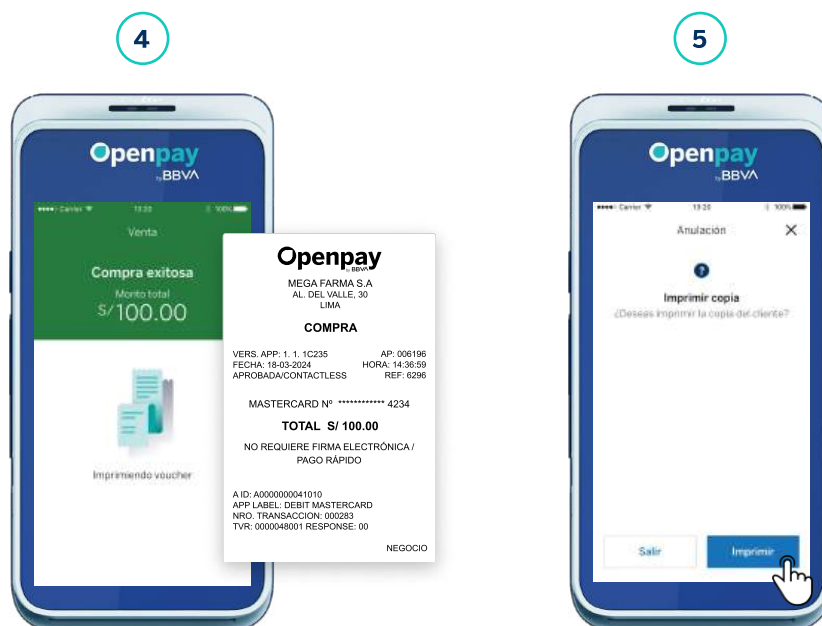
4

Openpay by BBVA

Carrier 13:20 100%

Venta

Compra exitosa

Monto total

S/100.00

Imprimiendo voucher

Openpay by BBVA

MEGA FARMA S.A
AL. DEL VALLE, 30
LIMA

COMPRA

VERS. APP: 1. 1. 1C235 AP: 006196
FECHA: 18-03-2024 HORA: 14:36:59
APROBADA/CONTACTLESS REF: 6296

MASTERCARD Nº ************ 4234

TOTAL S/ 100.00

NO REQUIERE FIRMA ELECTRÓNICA / PAGO RÁPIDO

A ID: A0000000041010
APP LABEL: DEBIT MASTERCARD
NRO. TRANSACCION: 000283
TVR: 0000048001 RESPONSE: 00

NEGOCIO

5

Openpay by BBVA

Carrier 13:20 100%

Anulación

Imprimir copia

¿Deseas imprimir la copia del cliente?

Salir

Imprimir